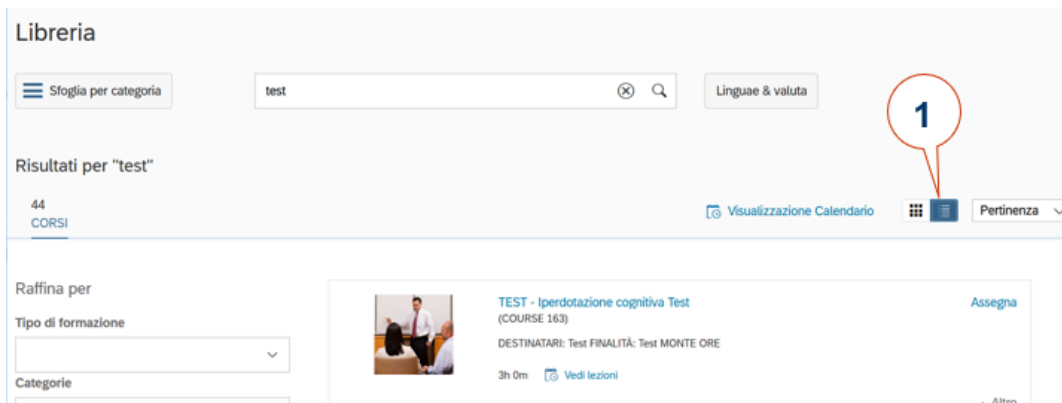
Libreria

Sfoglia per categoria

test

Linguae & valuta

1

Risultati per "test"

44
CORSI

Visualizzazione Calendario

Pertinenza

Raffina per

Tipo di formazione

Categorie

TEST - Iperdotazione cognitiva Test
(COURSE 163)

DESTINATARI: Test FINALITÀ: Test MONTE ORE

3h 0m Vedi lezioni

Assegna

+ Altro